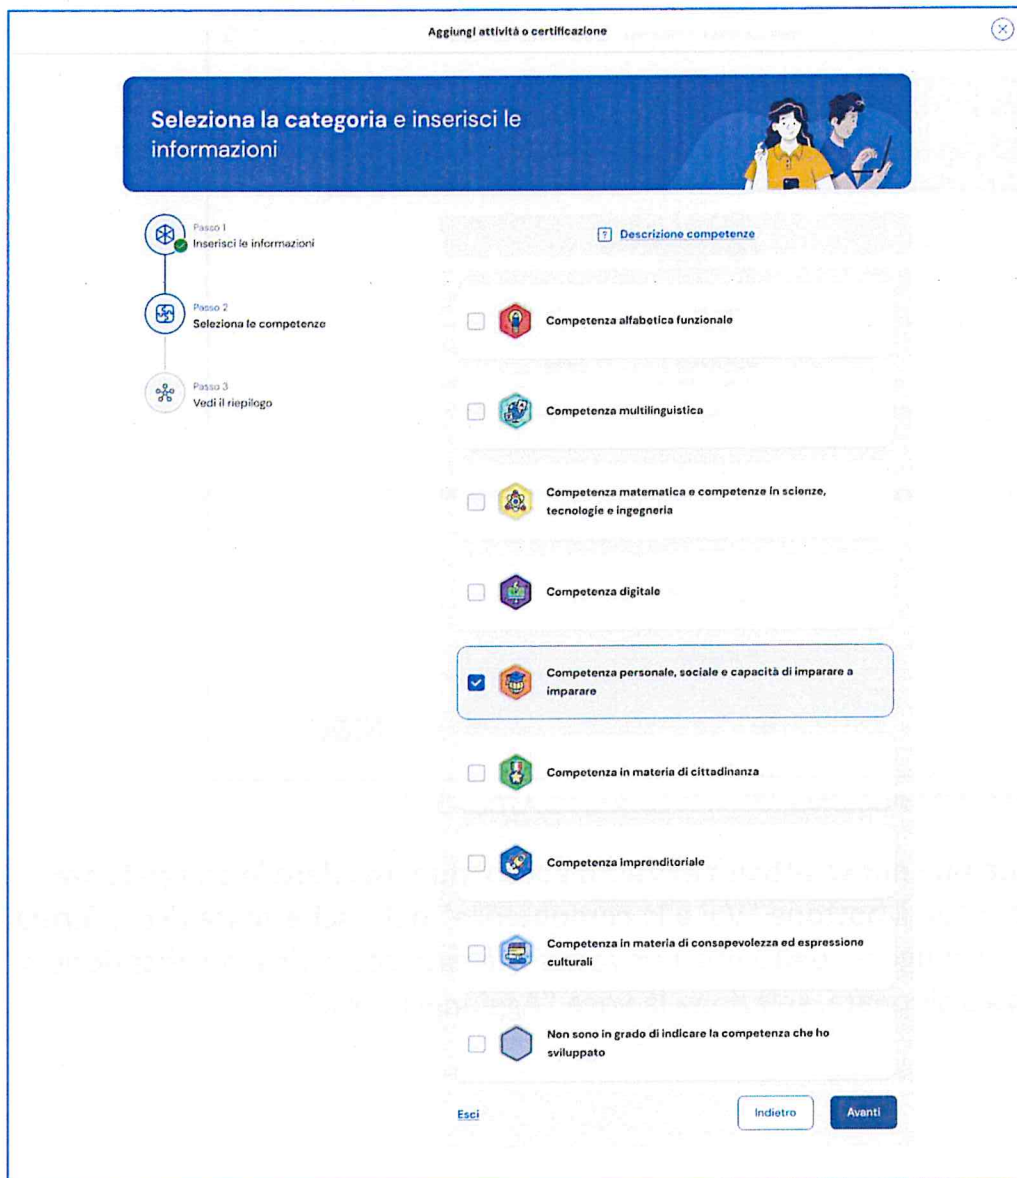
Aggiungi attività o certificazione

Seleziona la categoria e inserisci le informazioni

Passo 1
Inserisci le informazioni

Passo 2
Seleziona le competenze

Passo 3
Vedi il riepilogo

Descrizione competenze

Competenza alfabetica funzionale

Competenza multilinguistica

Competenza matematica e competenze in scienze, tecnologie e ingegneria

Competenza digitale

Competenza personale, sociale e capacità di imparare a imparare

Competenza in materia di cittadinanza

Competenza imprenditoriale

Competenza in materia di consapevolezza ed espressione culturali

Non sono in grado di indicare la competenza che ho sviluppato

Esci

Indietro

Avanti